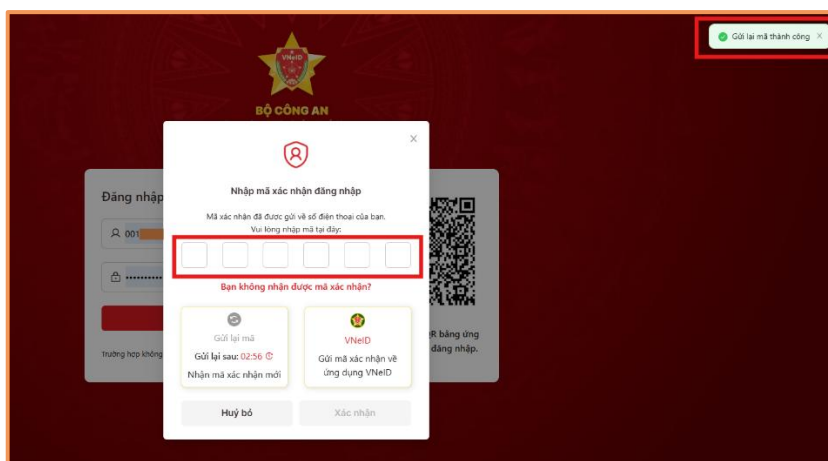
Gửi lại mã thành công ×

VNeID

BỘ CÔNG AN

Đăng nhập

001

R bằng ứng
đăng nhập.

trường hợp không

×

Nhập mã xác nhận đăng nhập

Mã xác nhận đã được gửi về số điện thoại của bạn.
Vui lòng nhập mã tại đây:

Bạn không nhận được mã xác nhận?

Gửi lại mã
Gửi lại sau: 02:56
Nhận mã xác nhận mới

VNeID
Gửi mã xác nhận về ứng dụng VNeID

Huỷ bỏ

Xác nhận